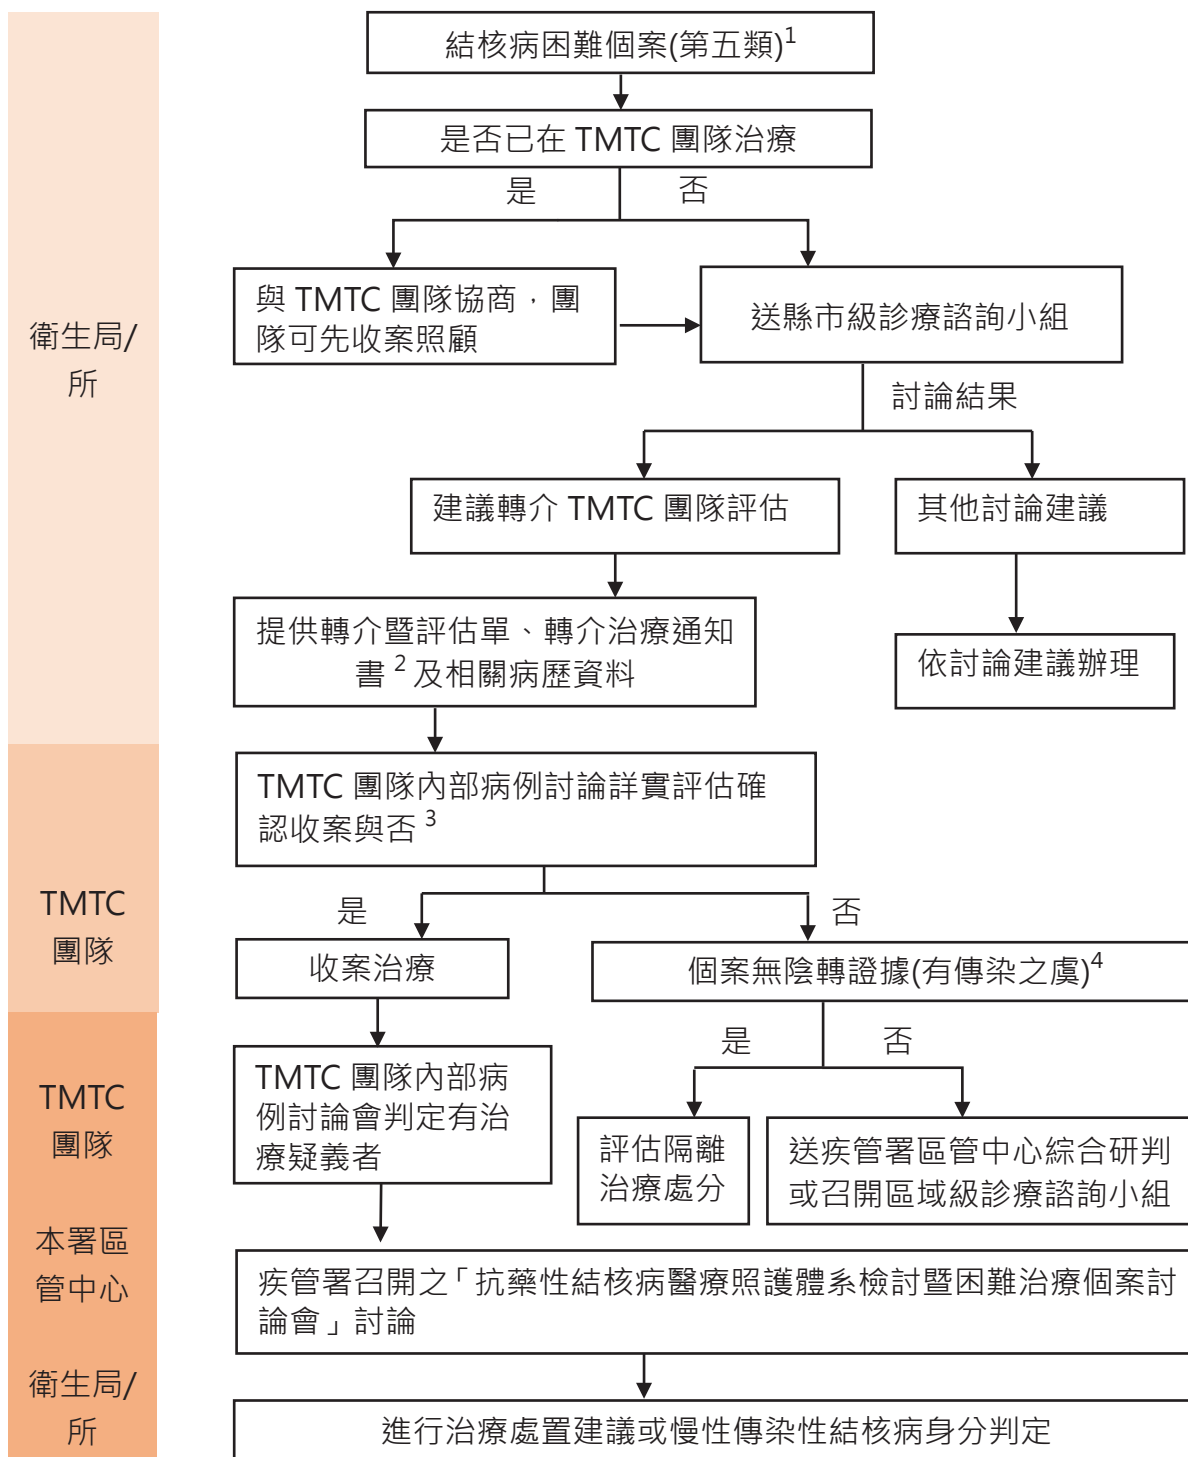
衛生局/所

TMTC 團隊

TMTC 團隊

本署區管中心

衛生局/所

結核病困難個案(第五類)$^1$

是否已在 TMTC 團隊治療

是

否

與 TMTC 團隊協商，團隊可先收案照顧

送縣市級診療諮詢小組

討論結果

建議轉介 TMTC 團隊評估

其他討論建議

提供轉介暨評估單、轉介治療通知書 $^2$ 及相關病歷資料

依討論建議辦理

TMTC 團隊內部病例討論詳實評估確認收案與否 $^3$

是

否

收案治療

個案無陰轉證據(有傳染之虞)$^4$

是

否

TMTC 團隊內部病例討論會判定有治療疑義者

評估隔離治療處分

送疾管署區管中心綜合研判或召開區域級診療諮詢小組

疾管署召開之「抗藥性結核病醫療照護體系檢討暨困難治療個案討論會」討論

進行治療處置建議或慢性傳染性結核病身分判定